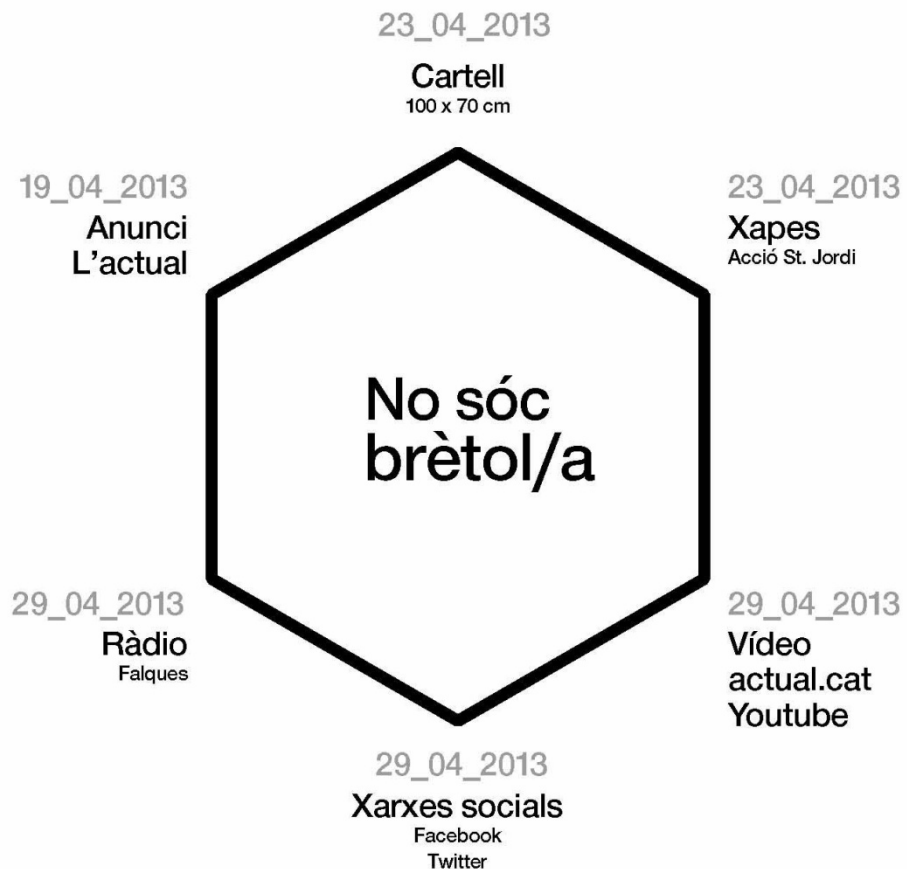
23_04_2013
Cartell
100 x 70 cm

19_04_2013
Anunci
L'actual

23_04_2013
Xapes
Acció St. Jordi

No sóc brètol/a

29_04_2013
Ràdio
Falques

29_04_2013
Vídeo
actual.cat
Youtube

29_04_2013
Xarxes socials
Facebook
Twitter